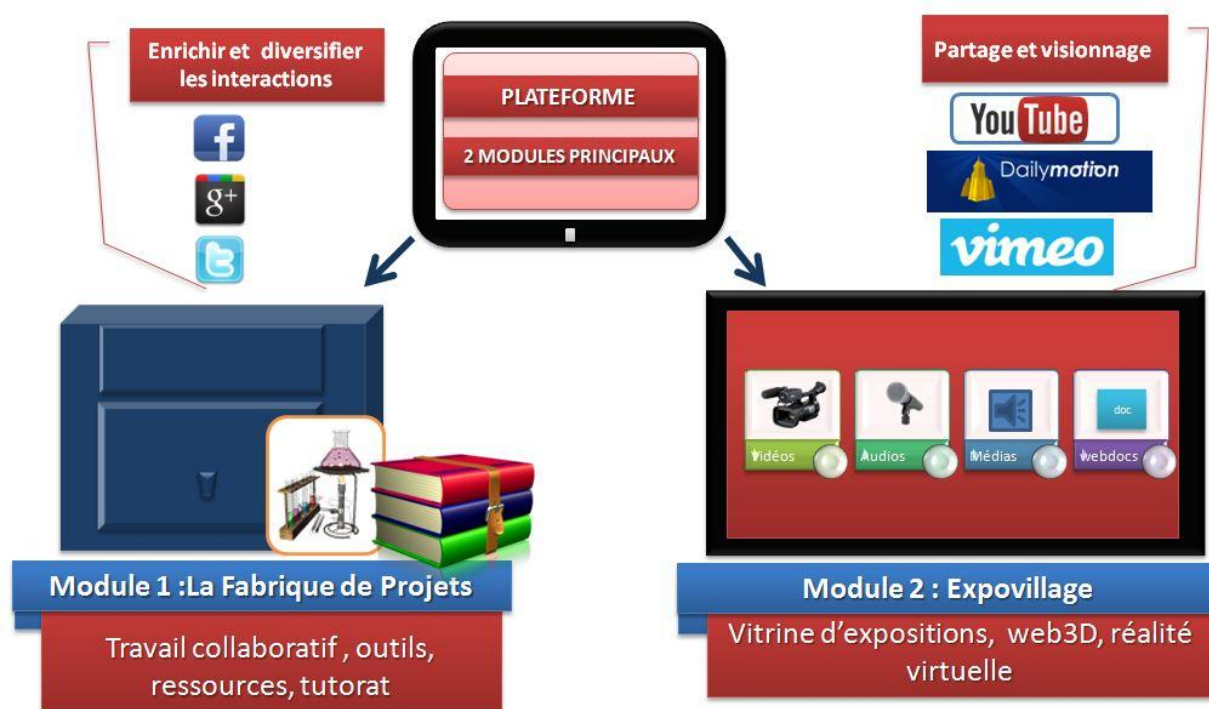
Enrichir et diversifier les interactions

PLATEFORME

2 MODULES PRINCIPAUX

Partage et visionnage

YouTube

Dailymotion

vimeo

Vidéos

Audios

Médias

doc

webdocs

Module 1 :La Fabrique de Projets

Travail collaboratif , outils, ressources, tutorat

Module 2 : Expovillage

Vitrine d'expositions, web3D, réalité virtuelle